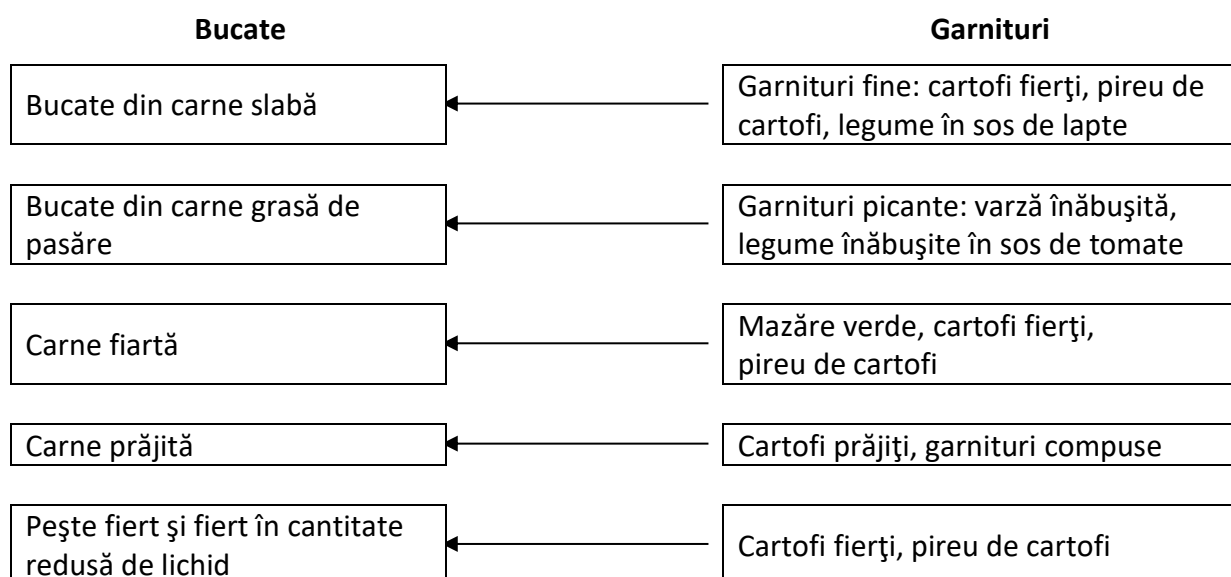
Bucate

Garnituri

Bucate din carne slabă

Garnituri fine: cartofi fierţi, pireu de cartofi, legume în sos de lapte

Bucate din carne grasă de pasăre

Garnituri picante: varză înăbuşită, legume înăbuşite în sos de tomate

Carne fiartă

Mazăre verde, cartofi fierţi, pireu de cartofi

Carne prăjită

Cartofi prăjiţi, garnituri compuse

Peşte fiert şi fiert în cantitate redusă de lichid

Cartofi fierţi, pireu de cartofi